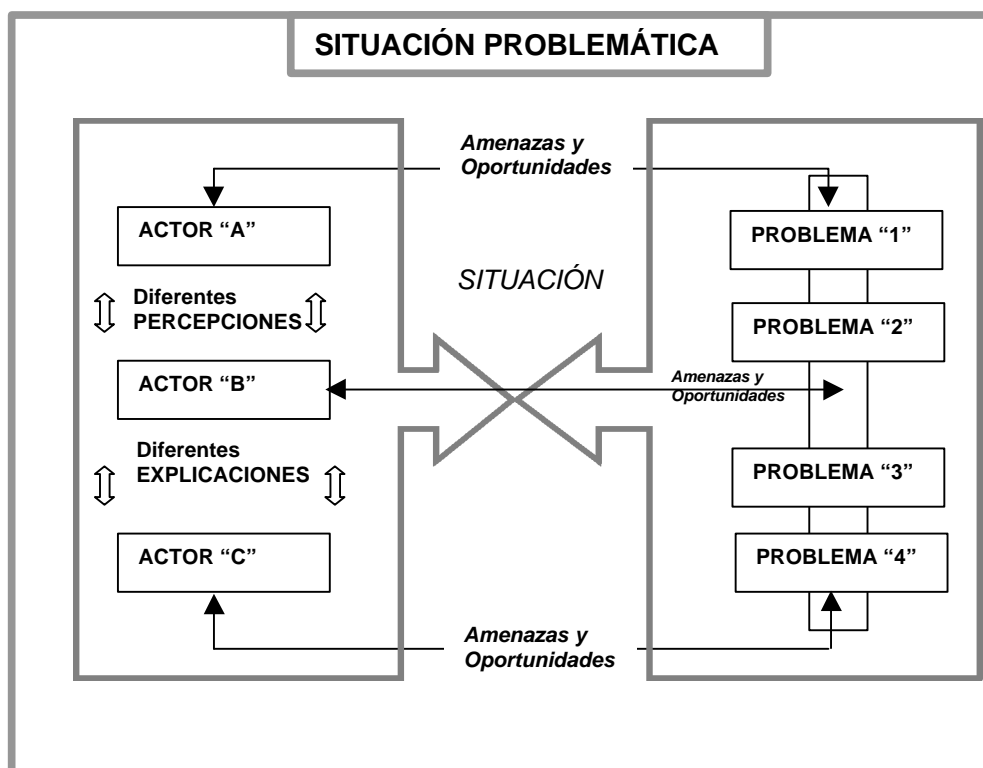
SITUACIÓN PROBLEMÁTICA

Amenazas y Oportunidades

ACTOR "A"

Diferentes PERCEPCIONES

ACTOR "B"

Diferentes EXPLICACIONES

ACTOR "C"

SITUACIÓN

Amenazas y Oportunidades

PROBLEMA "1"

PROBLEMA "2"

PROBLEMA "3"

PROBLEMA "4"

Amenazas y Oportunidades